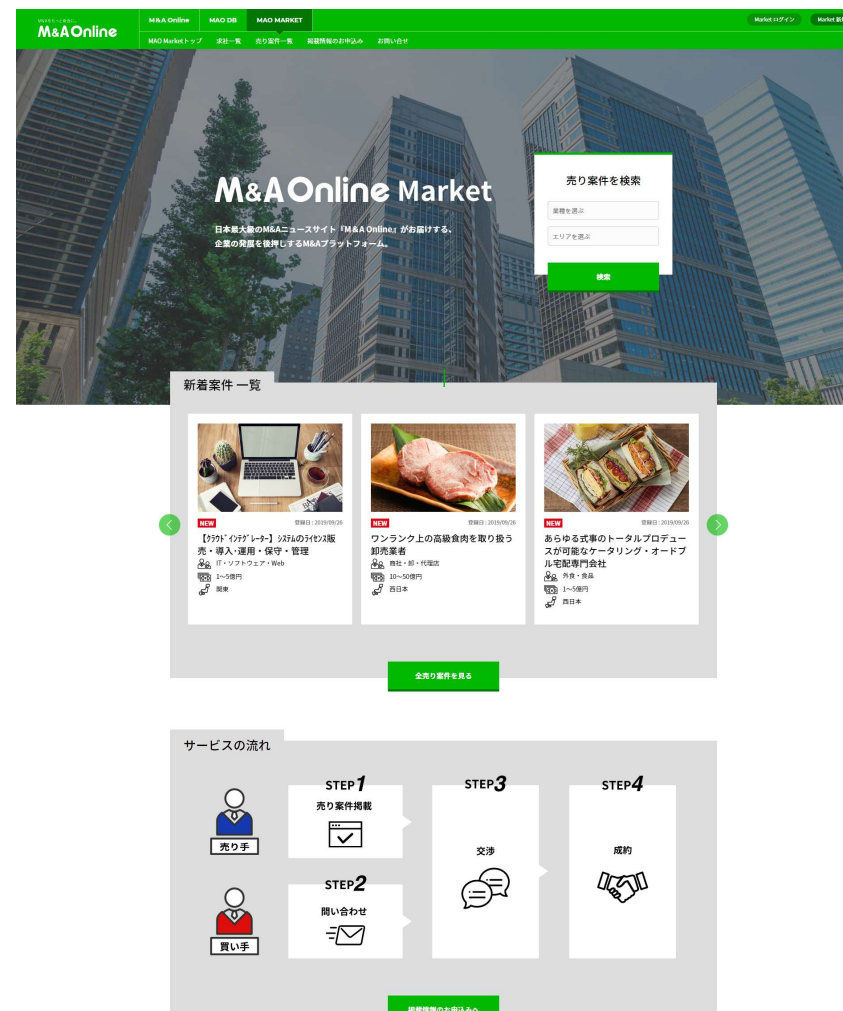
M&Aをもっと身近に。
M&A Online

M&A Online | MAO DB | MAO MARKET

Market ログイン | Market 新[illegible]

MAO Marketトップ | 求社一覧 | 売り案件一覧 | 掲載情報のお申込み | お問い合せ

M&A Online Market

日本最大級のM&Aニュースサイト『M&A Online』がお届けする、企業の発展を後押しするM&Aプラットフォーム。

売り案件を検索

業種を選ぶ

エリアを選ぶ

検索

新着案件 一覧

NEW
登録日：2019/09/26
【ｸﾗｳﾄﾞｲﾝﾃｸﾞﾚｰﾀｰ】ｼｽﾃﾑのﾗｲｾﾝｽ販売・導入・運用・保守・管理
IT・ソフトウェア・Web
1～5億円
関東

NEW
登録日：2019/09/26
ワンランク上の高級食肉を取り扱う卸売業者
商社・卸・代理店
10～50億円
西日本

NEW
登録日：2019/09/26
あらゆる式事のトータルプロデュースが可能なケータリング・オードブル宅配専門会社
外食・食品
1～5億円
西日本

全売り案件を見る

サービスの流れ

売り手

買い手

STEP1
売り案件掲載

STEP2
問い合わせ

STEP3
交渉

STEP4
成約

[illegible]